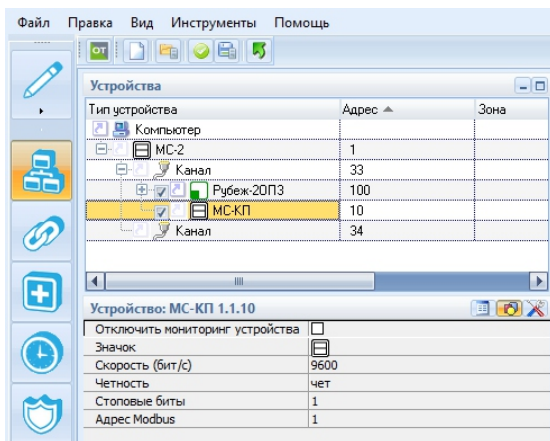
Файл Правка Вид Инструменты Помощь

OT

Устройства

| Тип устройства | Адрес ▲ | Зона |
|---|---|---|
| Компьютер | | |
| МС-2 | 1 | |
| Канал | 33 | |
| Рубеж-20П3 | 100 | |
| МС-КП | 10 | |
| Канал | 34 | |

Ш

Устройство: МС-КП 1.1.10

| | |
|---|---|
| Отключить мониторинг устройства | ☐ |
| Значок | |
| Скорость (бит/с) | 9600 |
| Четность | чет |
| Стоповые биты | 1 |
| Адрес Modbus | 1 |